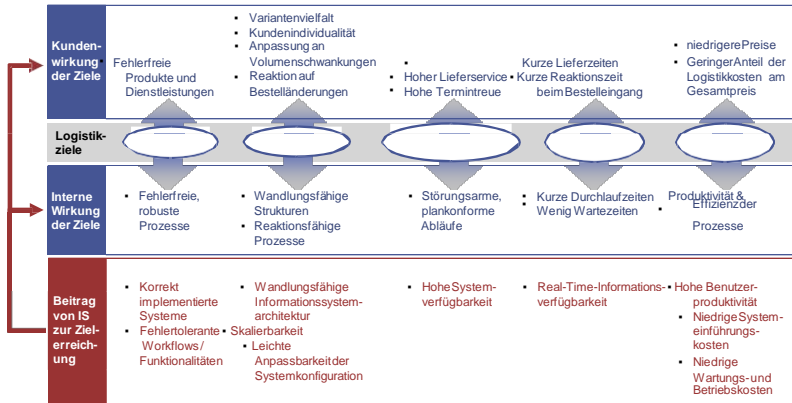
Kundenwirkung der Ziele

Fehlerfreie Produkte und Dienstleistungen

- Variantenvielfalt
- Kundenindividualität
- Anpassung an Volumenschwankungen
- Reaktion auf Bestelländerungen

- Hoher Lieferservice
- Hohe Termintreue

Kurze Lieferzeiten
Kurze Reaktionszeit beim Bestelleingang

- niedrigere Preise
- Geringer Anteil der Logistikkosten am Gesamtpreis

Logistikziele

Interne Wirkung der Ziele

- Fehlerfreie, robuste Prozesse

- Wandlungsfähige Strukturen
- Reaktionsfähige Prozesse

- Störungsarme, plankonforme Abläufe

- Kurze Durchlaufzeiten
- Wenig Wartezeiten

- Produktivität & Effizienz der Prozesse

Beitrag von IS zur Zielerreichung

- Korrekt implementierte Systeme
- Fehlertolerante Workflows/ Funktionalitäten

- Wandlungsfähige Informationssystemarchitektur
- Skalierbarkeit
- Leichte Anpassbarkeit der Systemkonfiguration

- Hohe Systemverfügbarkeit

- Real-Time-Informationsverfügbarkeit

- Hohe Benutzerproduktivität
- Niedrige Systemeinführungskosten
- Niedrige Wartungs- und Betriebskosten